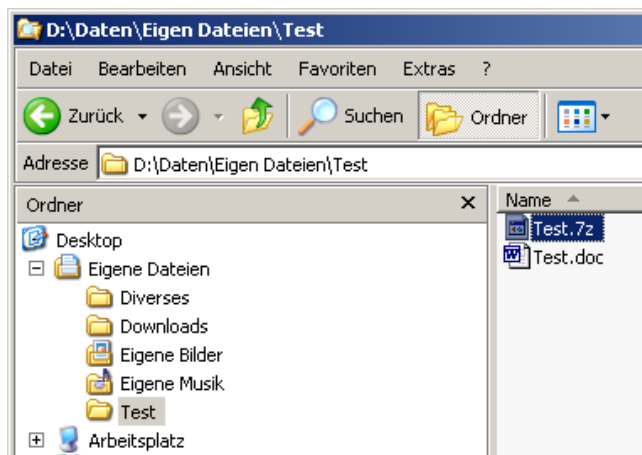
D:\Daten\Eigen Dateien\Test

Datei Bearbeiten Ansicht Favoriten Extras ?

Zurück Suchen Ordner

Adresse D:\Daten\Eigen Dateien\Test

Ordner ×

Desktop
Eigene Dateien
Diverses
Downloads
Eigene Bilder
Eigene Musik
Test
Arbeitsplatz

Name

Test.7z
Test.doc